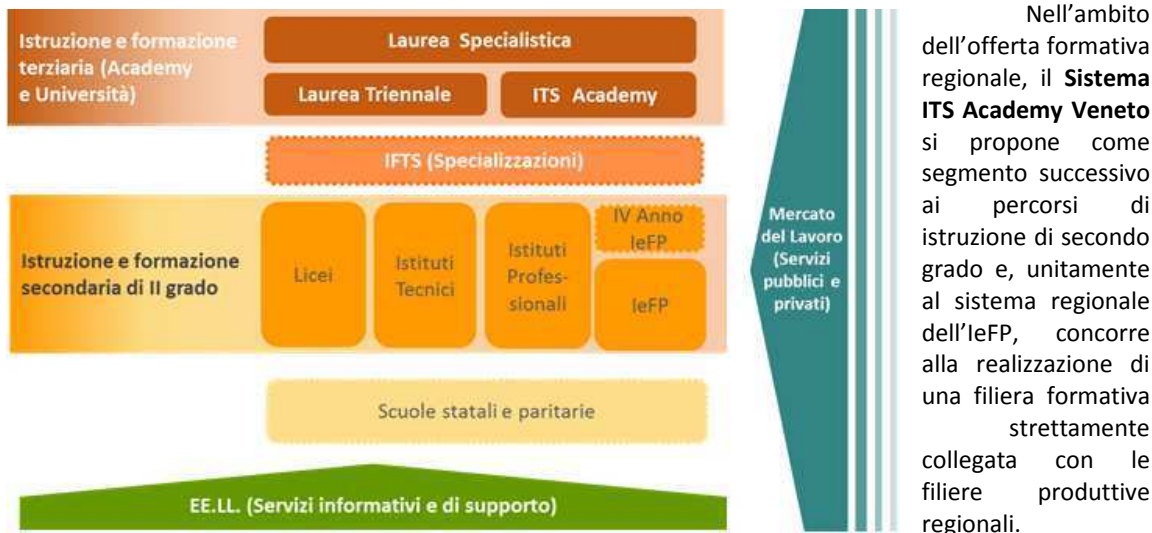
Istruzione e formazione terziaria (Academy e Università)

Laurea Specialistica

Laurea Triennale

ITS Academy

IFTS (Specializzazioni)

Istruzione e formazione secondaria di II grado

Licei

Istituti Tecnici

Istituti Profes-sionali

IV Anno IeFP

IeFP

Scuole statali e paritarie

EE.LL. (Servizi informativi e di supporto)

Mercato del Lavoro (Servizi pubblici e privati)

Nell'ambito dell'offerta formativa regionale, il **Sistema ITS Academy Veneto** si propone come segmento successivo ai percorsi di istruzione di secondo grado e, unitamente al sistema regionale dell'IeFP, concorre alla realizzazione di una filiera formativa strettamente collegata con le filiere produttive regionali.